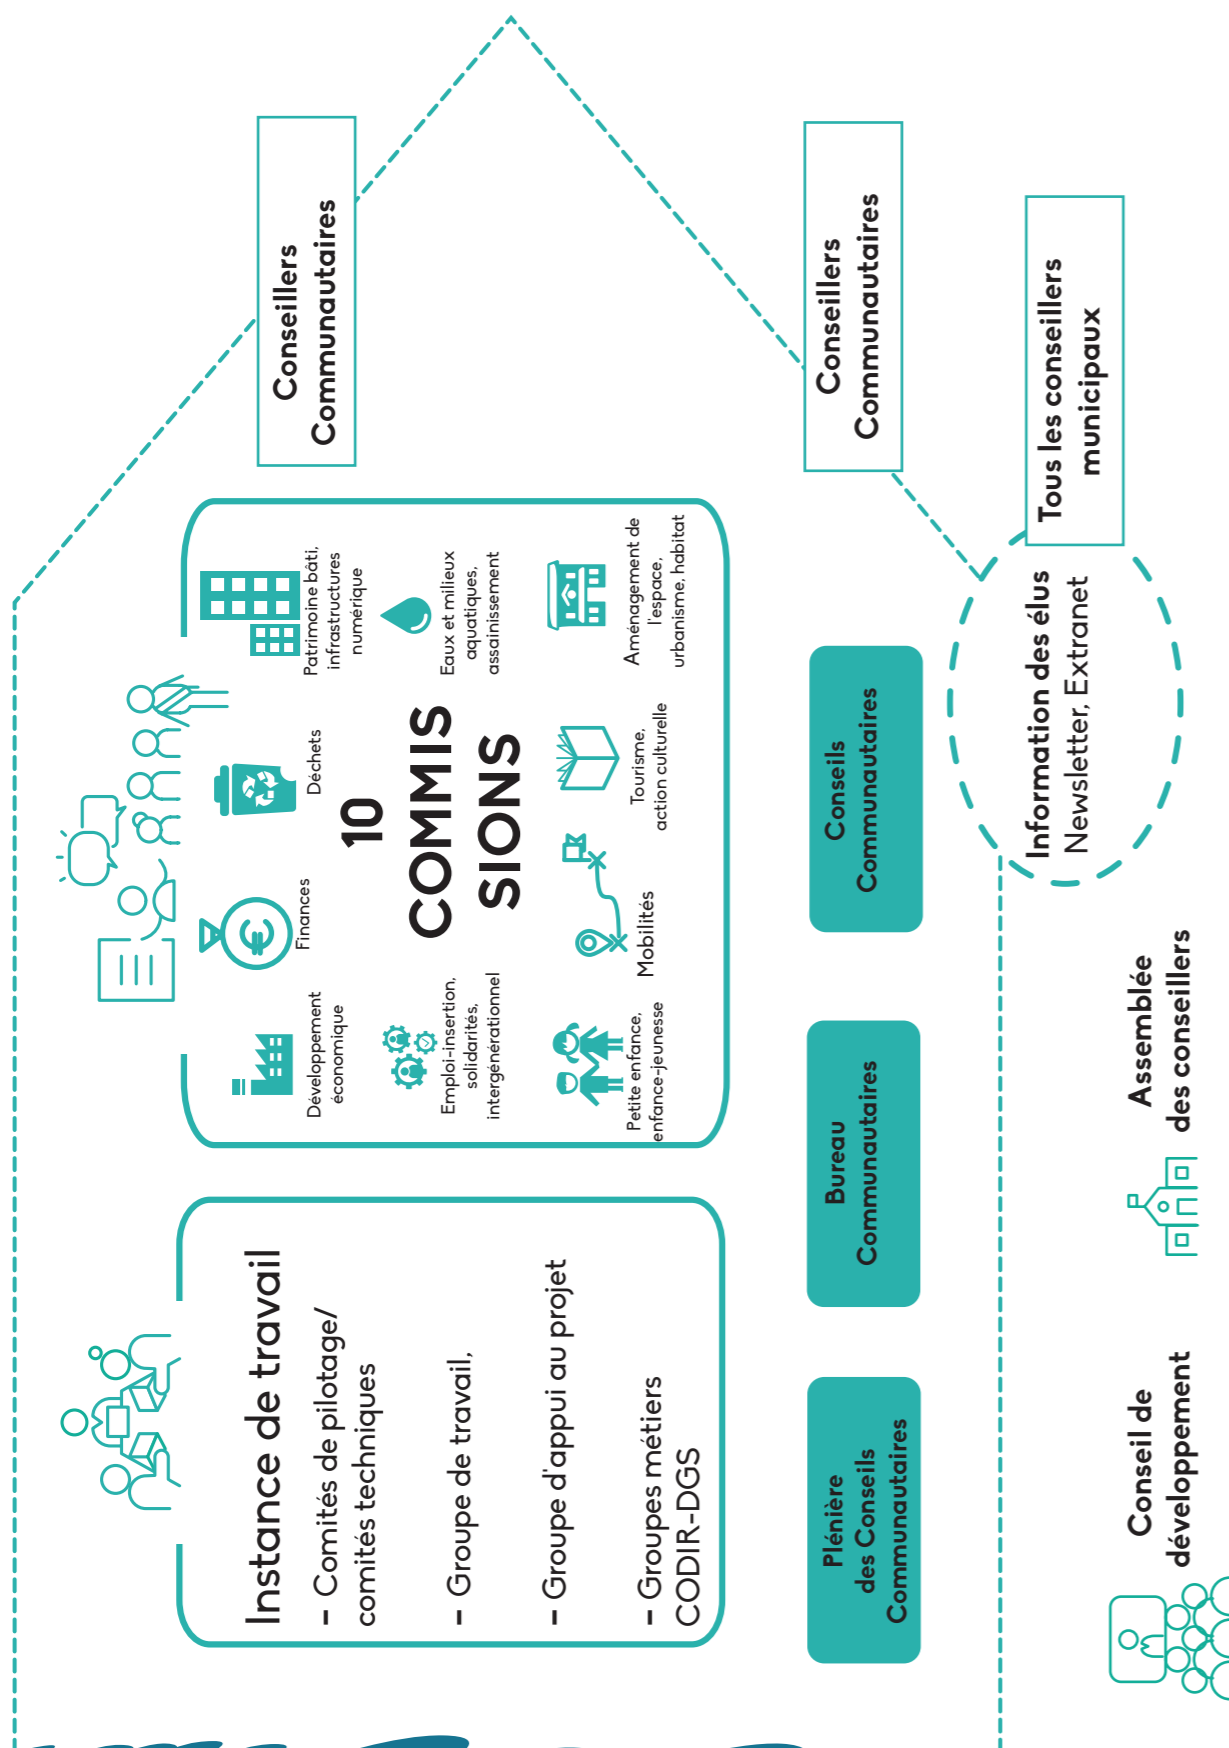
Conseillers Communautaires

Conseillers Communautaires

Tous les conseillers municipaux

Patrimoine bâti, infrastructures numérique

Eaux et milieux aquatiques, assainissement

Aménagement de l'espace, urbanisme, habitat

Déchets

10 COMMISSIONS

Tourisme, action culturelle

Finances

Mobilités

Développement économique

Emploi-insertion, solidarités, intergénérationnel

Petite enfance, enfance-jeunesse

Conseils Communautaires

Information des élus
Newsletter, Extranet

Instance de travail
– Comités de pilotage/ comités techniques
– Groupe de travail,
– Groupe d'appui au projet
– Groupes métiers CODIR-DGS

Bureau Communautaires

Plénière des Conseils Communautaires

Assemblée des conseillers

Conseil de développement